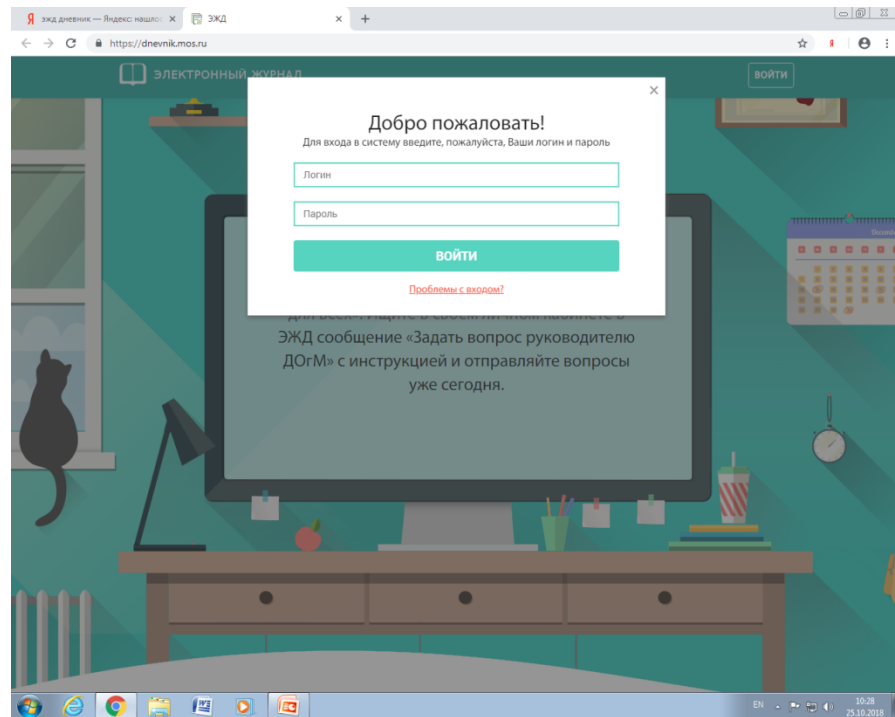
эжд дневник — Яндекс: нашлос ×
ЭЖД ×
+

https://dnevnik.mos.ru

ЭЛЕКТРОННЫЙ ЖУРНАЛ
ВОЙТИ

×
Добро пожаловать!
Для входа в систему введите, пожалуйста, Ваши логин и пароль

Логин

Пароль

ВОЙТИ

Проблемы с входом?

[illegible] ЭЖД сообщение «Задать вопрос руководителю ДОгМ» с инструкцией и отправляйте вопросы уже сегодня.

EN
10:28
25.10.2018